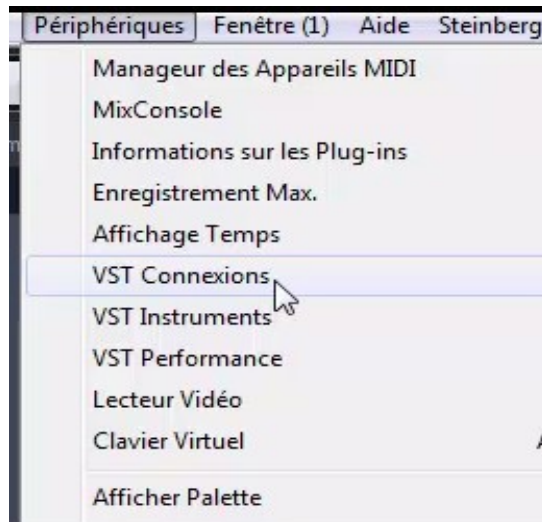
Périphériques Fenêtre (1) Aide Steinberg

Manageur des Appareils MIDI
MixConsole
Informations sur les Plug-ins
Enregistrement Max.
Affichage Temps
VST Connexions
VST Instruments
VST Performance
Lecteur Vidéo
Clavier Virtuel
Afficher Palette